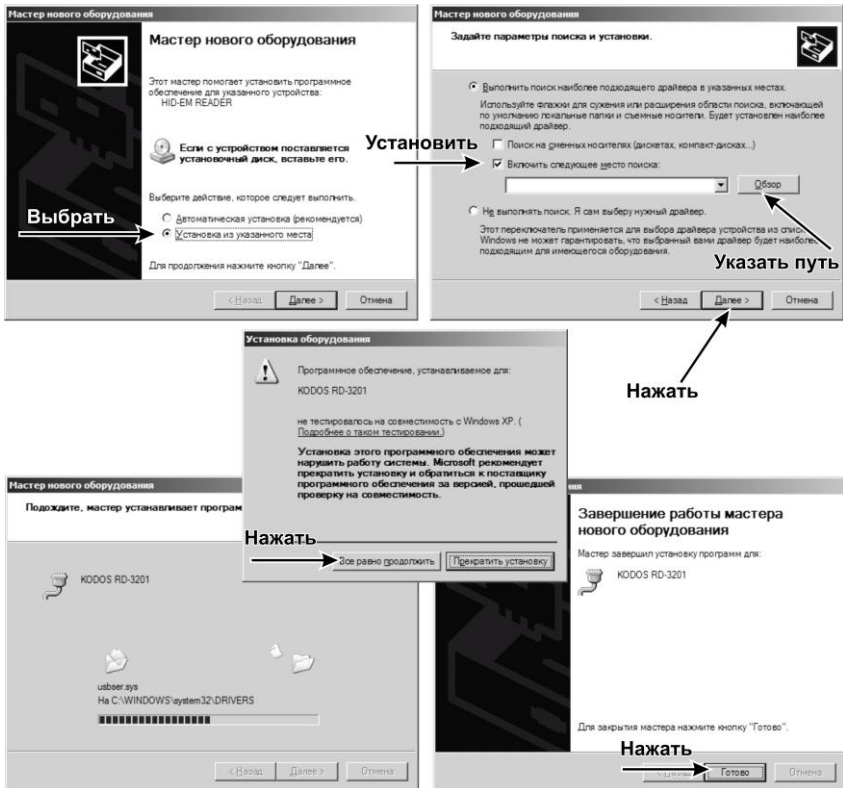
Мастер нового оборудования

Мастер нового оборудования

Этот мастер помогает установить программное обеспечение для указанного устройства:
HID-EM READER

Если с устройством поставляется установочный диск, вставьте его.

Выберите действие, которое следует выполнить.

Выбрать

Автоматическая установка (рекомендуется)
Установка из указанного места

Для продолжения нажмите кнопку "Далее".

< Назад | Далее > | Отмена

Мастер нового оборудования

Задайте параметры поиска и установки.

Выполнить поиск наиболее подходящего драйвера в указанных местах.

Используйте флажки для сужения или расширения области поиска, включающей по умолчанию локальные папки и съемные носители. Будет установлен наиболее подходящий драйвер.

Установить

Поиск на сменных носителях (дискетах, компакт-дисках...)
Включить следующее место поиска:

Обзор

Не выполнять поиск. Я сам выберу нужный драйвер.

Этот переключатель применяется для выбора драйвера устройства из списка. Windows не может гарантировать, что выбранный вами драйвер будет наиболее подходящим для имеющегося оборудования.

Указать путь

< Назад | Далее > | Отмена

Нажать

Установка оборудования

Программное обеспечение, устанавливаемое для:

KODOS RD-3201

не тестировалось на совместимость с Windows XP. (Подробнее о таком тестировании.)

Установка этого программного обеспечения может нарушить работу системы. Microsoft рекомендует прекратить установку и обратиться к поставщику программного обеспечения за версией, прошедшей проверку на совместимость.

Нажать

Все равно продолжить | Прекратить установку

Мастер нового оборудования

Подождите, мастер устанавливает програм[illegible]

KODOS RD-3201

usbser.sys
На C:\WINDOWS\system32\DRIVERS

< Назад | Далее > | Отмена

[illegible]ния

Завершение работы мастера нового оборудования

Мастер завершил установку программ для:

KODOS RD-3201

Для закрытия мастера нажмите кнопку "Готово".

Нажать

< Назад | Готово | Отмена